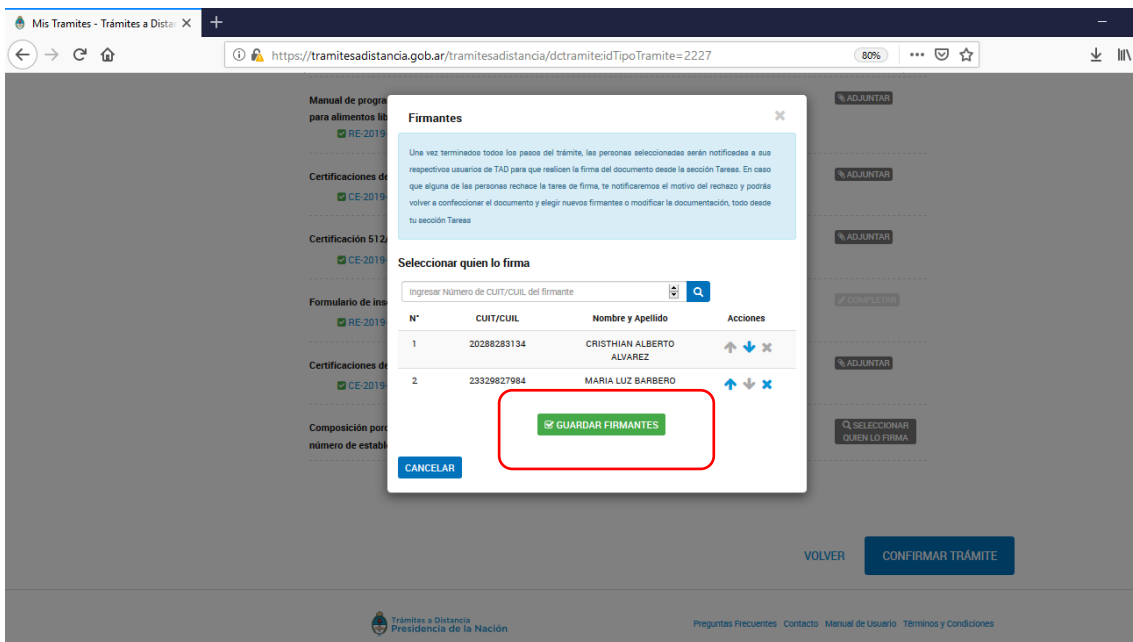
Mis Tramites - Trámites a Distar ×

https://tramitesadistancia.gob.ar/tramitesadistancia/dctramite:idTipoTramite=2227

80%

Manual de progra
para alimentos lib
RE-2019

ADJUNTAR

Certificaciones de
CE-2019

ADJUNTAR

Certificación 512/
CE-2019

ADJUNTAR

Formulario de ins
RE-2019

COMPLETAR

Certificaciones de
CE-2019

ADJUNTAR

Composición porc
número de establ

SELECCIONAR QUIEN LO FIRMA

Firmantes

×

Una vez terminados todos los pasos del trámite, las personas seleccionadas serán notificadas a sus respectivos usuarios de TAD para que realicen la firma del documento desde la sección Tareas. En caso que alguna de las personas rechace la tares de firma, te notificaremos el motivo del rechazo y podrás volver a confeccionar el documento y elegir nuevos firmantes o modificar la documentación, todo desde tu sección Tareas

Seleccionar quien lo firma

Ingresar Número de CUIT/CUIL del firmante

| N° | CUIT/CUIL | Nombre y Apellido | Acciones |
|---|---|---|---|
| 1 | 20288283134 | CRISTHIAN ALBERTO ALVAREZ | |
| 2 | 23329827984 | MARIA LUZ BARBERO | |

GUARDAR FIRMANTES

CANCELAR

VOLVER

CONFIRMAR TRÁMITE

Trámites a Distancia
Presidencia de la Nación

Preguntas Frecuentes Contacto Manual de Usuario Términos y Condiciones